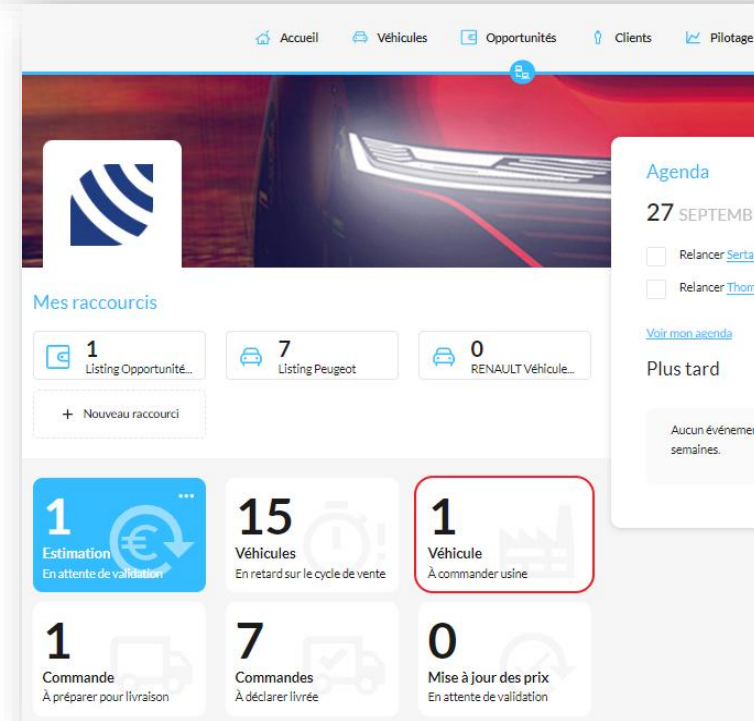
Accueil Véhicules Opportunités Clients Pilotage

Mes raccourcis

1 Listing Opportunité...

7 Listing Peugeot

0 RENAULT Véhicule...

+ Nouveau raccourci

Agenda

27 SEPTEMB

Relancer Serta

Relancer Thom

Voir mon agenda

Plus tard

Aucun événemen semaines.

1 Estimation En attente de validation

15 Véhicules En retard sur le cycle de vente

1 Véhicule À commander usine

1 Commande À préparer pour livraison

7 Commandes À déclarer livrée

0 Mise à jour des prix En attente de validation